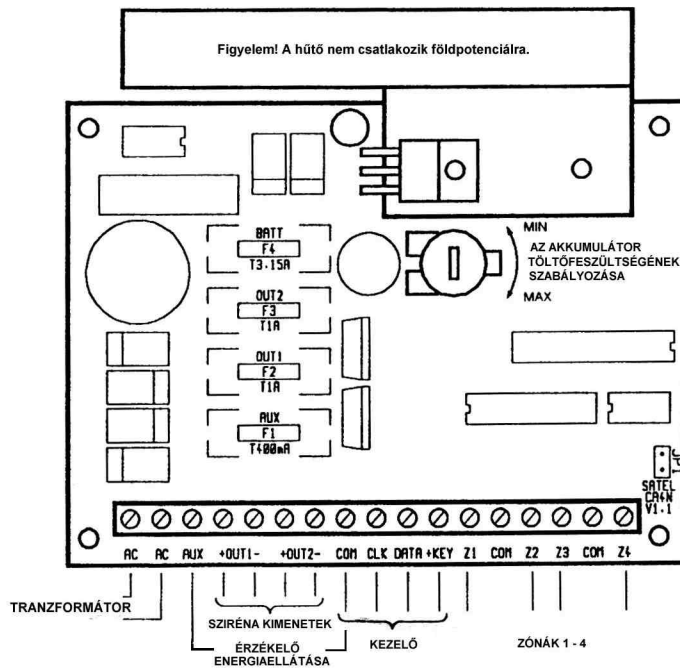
Figyelem! A hűtő nem csatlakozik földpotenciálra.

BATT
F4
T3.15A

OUT2
F3
T1A

OUT1
F2
T1A

AUX
F1
T400mA

MIN
AZ AKKUMULÁTOR TÖLTŐFESZÜLTSÉGÉNEK SZABÁLYOZÁSA
MAX

SATEL
CA4N
V1.1

AC AC AUX +OUT1- +OUT2- COM CLK DATA +KEY Z1 COM Z2 Z3 COM Z4

TRANZFORMÁTOR
SZIRÉNA KIMENETEK
ÉRZÉKELŐ ENERGIAELLÁTÁSA
KEZELŐ
ZÓNÁK 1 - 4